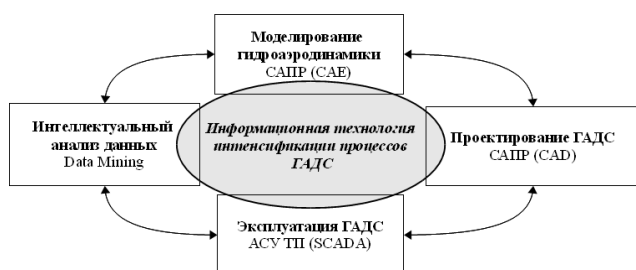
Моделирование гидроаэродинамики
САПР (CAE)

Интеллектуальный анализ данных
Data Mining

Информационная технология интенсификации процессов ГАДС

Проектирование ГАДС
САПР (CAD)

Эксплуатация ГАДС
АСУ ТП (SCADA)